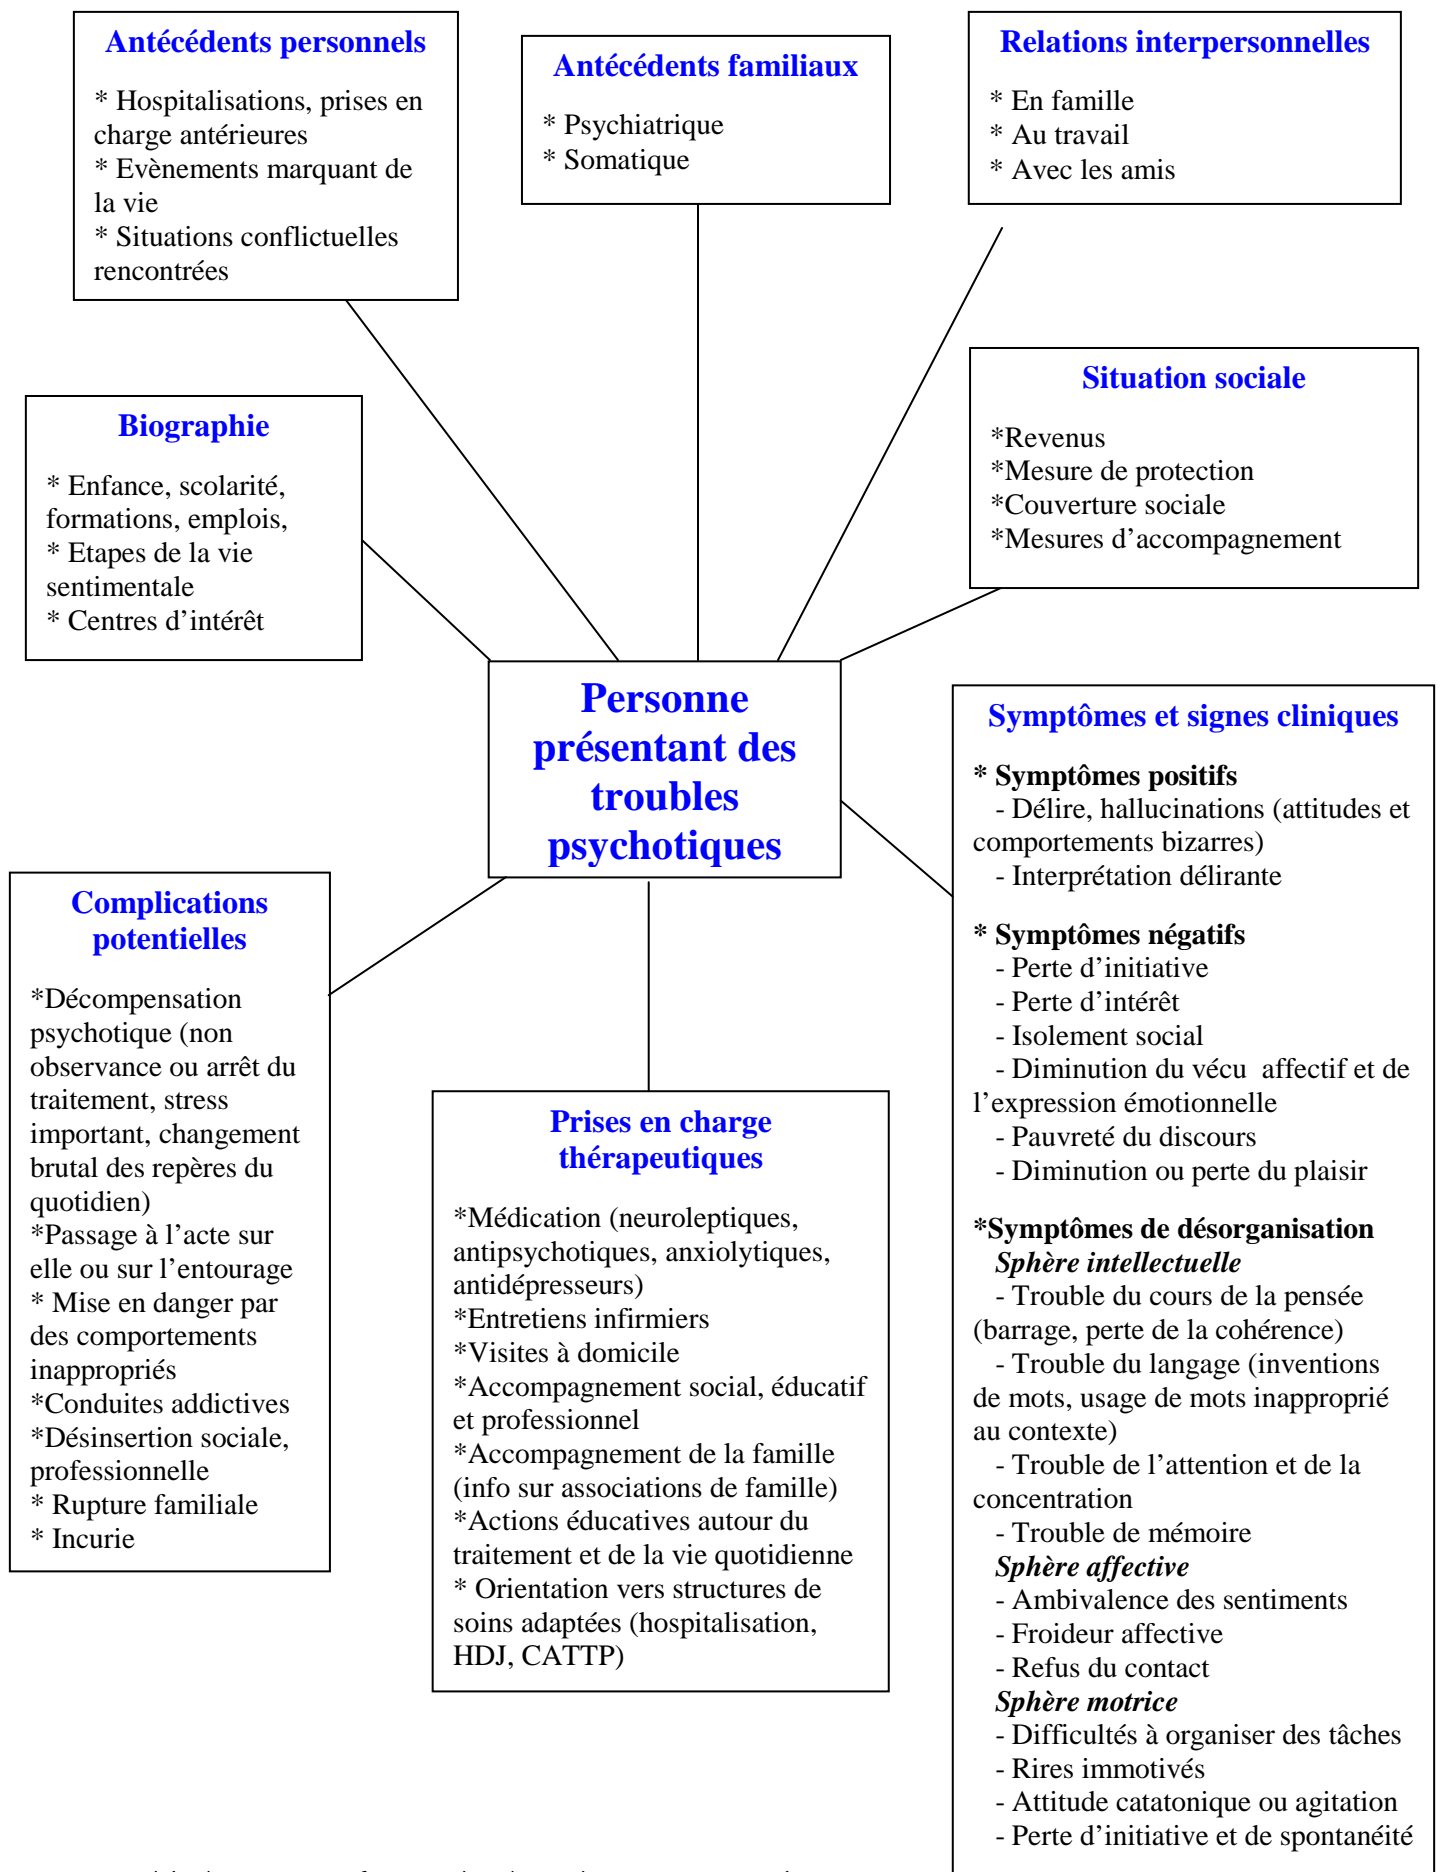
Antécédents personnels

* Hospitalisations, prises en charge antérieures
* Evènements marquant de la vie
* Situations conflictuelles rencontrées

Antécédents familiaux

* Psychiatrique
* Somatique

Relations interpersonnelles

* En famille
* Au travail
* Avec les amis

Biographie

* Enfance, scolarité, formations, emplois,
* Etapes de la vie sentimentale
* Centres d'intérêt

Situation sociale

*Revenus
*Mesure de protection
*Couverture sociale
*Mesures d'accompagnement

Personne présentant des troubles psychotiques

Symptômes et signes cliniques

* Symptômes positifs
- Délire, hallucinations (attitudes et comportements bizarres)
- Interprétation délirante

* Symptômes négatifs
- Perte d'initiative
- Perte d'intérêt
- Isolement social
- Diminution du vécu affectif et de l'expression émotionnelle
- Pauvreté du discours
- Diminution ou perte du plaisir

*Symptômes de désorganisation
Sphère intellectuelle
- Trouble du cours de la pensée (barrage, perte de la cohérence)
- Trouble du langage (inventions de mots, usage de mots inapproprié au contexte)
- Trouble de l'attention et de la concentration
- Trouble de mémoire
Sphère affective
- Ambivalence des sentiments
- Froideur affective
- Refus du contact
Sphère motrice
- Difficultés à organiser des tâches
- Rires immotivés
- Attitude catatonique ou agitation
- Perte d'initiative et de spontanéité

Complications potentielles

*Décompensation psychotique (non observance ou arrêt du traitement, stress important, changement brutal des repères du quotidien)
*Passage à l'acte sur elle ou sur l'entourage
* Mise en danger par des comportements inappropriés
*Conduites addictives
*Désinsertion sociale, professionnelle
* Rupture familiale
* Incurie

Prises en charge thérapeutiques

*Médication (neuroleptiques, antipsychotiques, anxiolytiques, antidépresseurs)
*Entretiens infirmiers
*Visites à domicile
*Accompagnement social, éducatif et professionnel
*Accompagnement de la famille (info sur associations de famille)
*Actions éducatives autour du traitement et de la vie quotidienne
* Orientation vers structures de soins adaptées (hospitalisation, HDJ, CATTP)